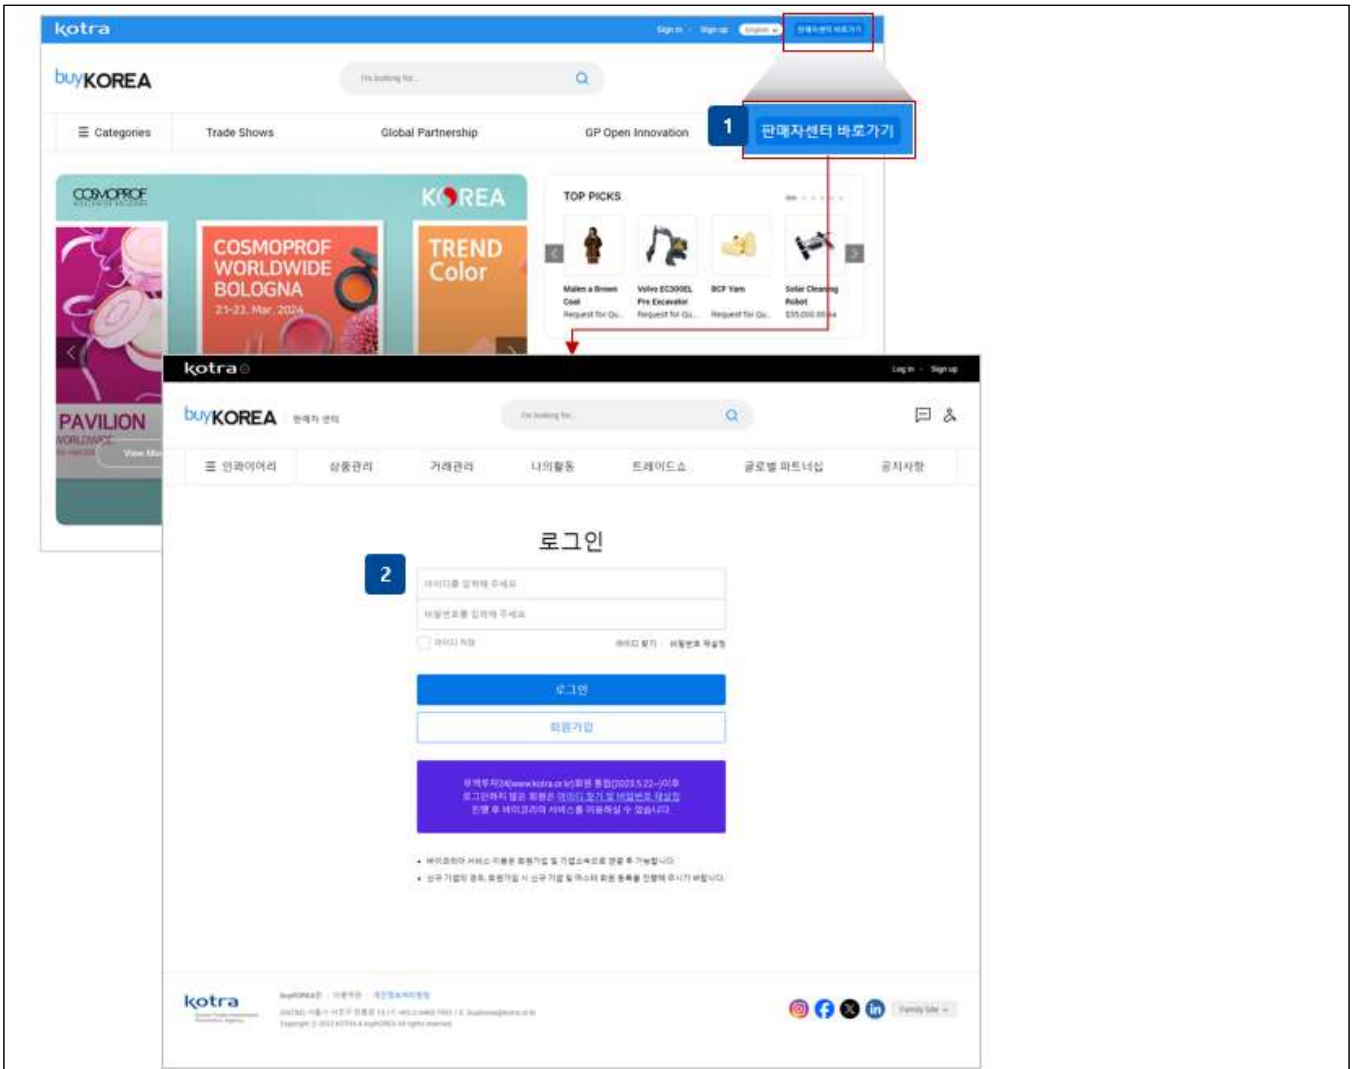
kotra

Sign in · Sign up English 판매자센터 바로가기

buyKOREA

I'm looking for...

1 판매자센터 바로가기

☰ Categories Trade Shows Global Partnership GP Open Innovation

COSMOPROF

KOREA

COSMOPROF WORLDWIDE BOLOGNA 21-23. Mar. 2024

TREND Color

PAVILION WORLDWIDE

View More

TOP PICKS

Malen a Brown Coat Request for Qu...

Volvo EC300EL Pre Excavator Request for Qu...

BCF Yarn Request for Qu...

Solar Cleaning Robot $35,000.00

kotra

Log in · Sign up

buyKOREA 판매자 센터

I'm looking for...

☰ 인콰이어리 상품관리 거래관리 나의활동 트레이드쇼 글로벌 파트너십 공지사항

로그인

2

아이디를 입력해 주세요

비밀번호를 입력해 주세요

아이디 저장 아이디 찾기 | 비밀번호 재설정

로그인

회원가입

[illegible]

• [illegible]

• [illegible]

kotra

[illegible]

Family Site